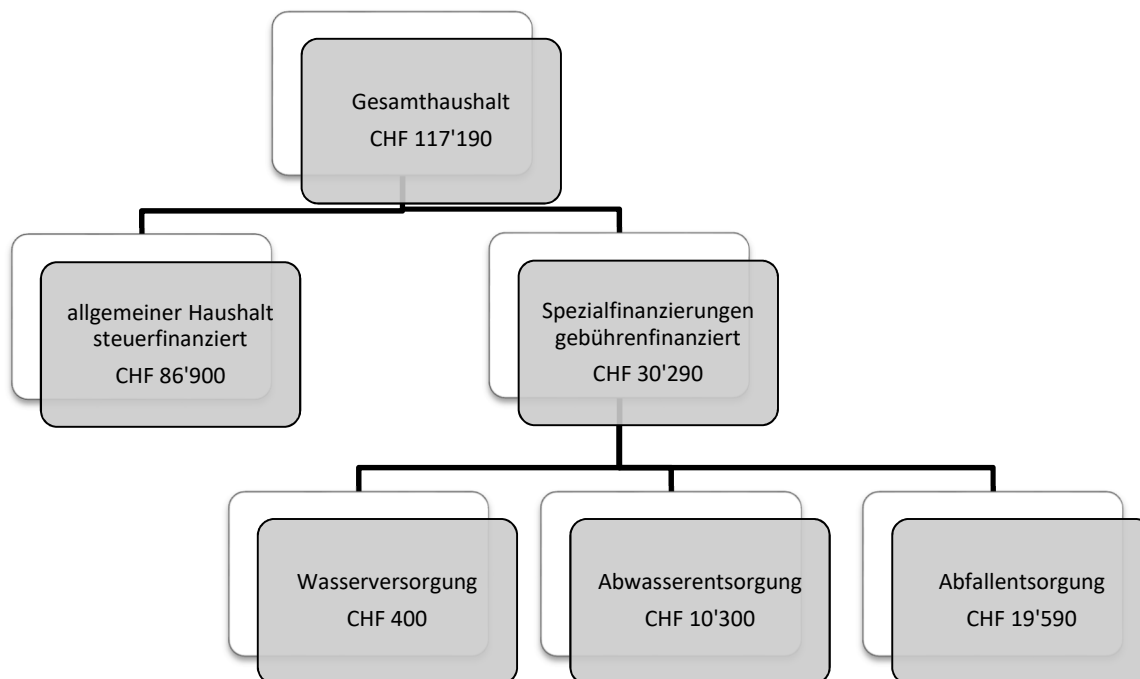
Gesamthaushalt
CHF 117'190

allgemeiner Haushalt
steuerfinanziert
CHF 86'900

Spezialfinanzierungen
gebührenfinanziert
CHF 30'290

Wasserversorgung
CHF 400

Abwasserentsorgung
CHF 10'300

Abfallentsorgung
CHF 19'590